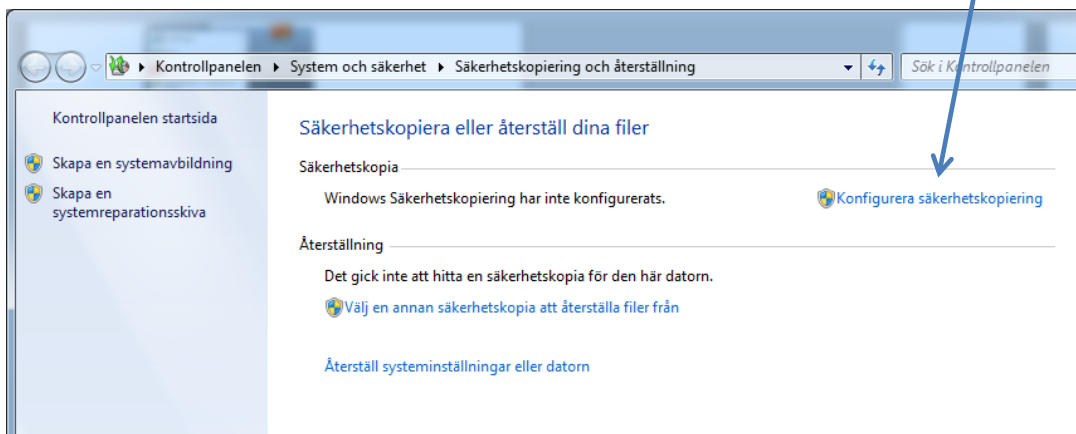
Kontrollpanelen ▸ System och säkerhet ▸ Säkerhetskopiering och återställning

Sök i Kontrollpanelen

Kontrollpanelen startsida

Skapa en systemavbildning

Skapa en systemreparationsskiva

Säkerhetskopiera eller återställ dina filer

Säkerhetskopia

Windows Säkerhetskopiering har inte konfigurerats.

Konfigurera säkerhetskopiering

Återställning

Det gick inte att hitta en säkerhetskopia för den här datorn.

Välj en annan säkerhetskopia att återställa filer från

Återställ systeminställningar eller datorn